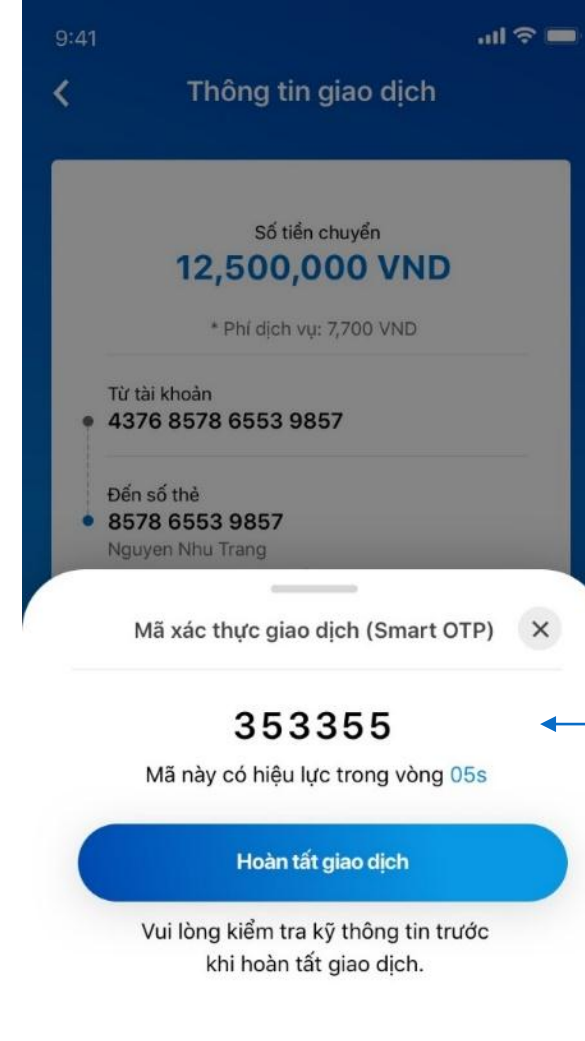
9:41

Thông tin giao dịch

Số tiền chuyển
12,500,000 VND

* Phí dịch vụ: 7,700 VND

Từ tài khoản
4376 8578 6553 9857

Đến số thẻ
8578 6553 9857
Nguyen Nhu Trang

Mã xác thực giao dịch (Smart OTP) ×

353355

Mã này có hiệu lực trong vòng 05s

Hoàn tất giao dịch

Vui lòng kiểm tra kỹ thông tin trước khi hoàn tất giao dịch.